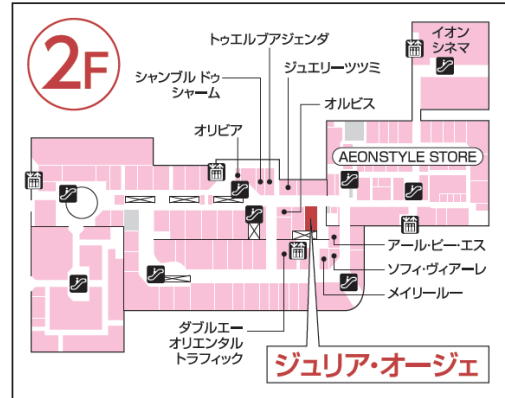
2F

トゥエルブアジェンダ

イオン シネマ

シャンブル ドゥ シャーム

ジュエリーツツミ

オルビス

オリビア

AEONSTYLE STORE

アール・ビー・エス

ソフィ・ヴィアーレ

メイリールー

ダブルエー オリエンタル トラフィック

ジュリア・オージェ